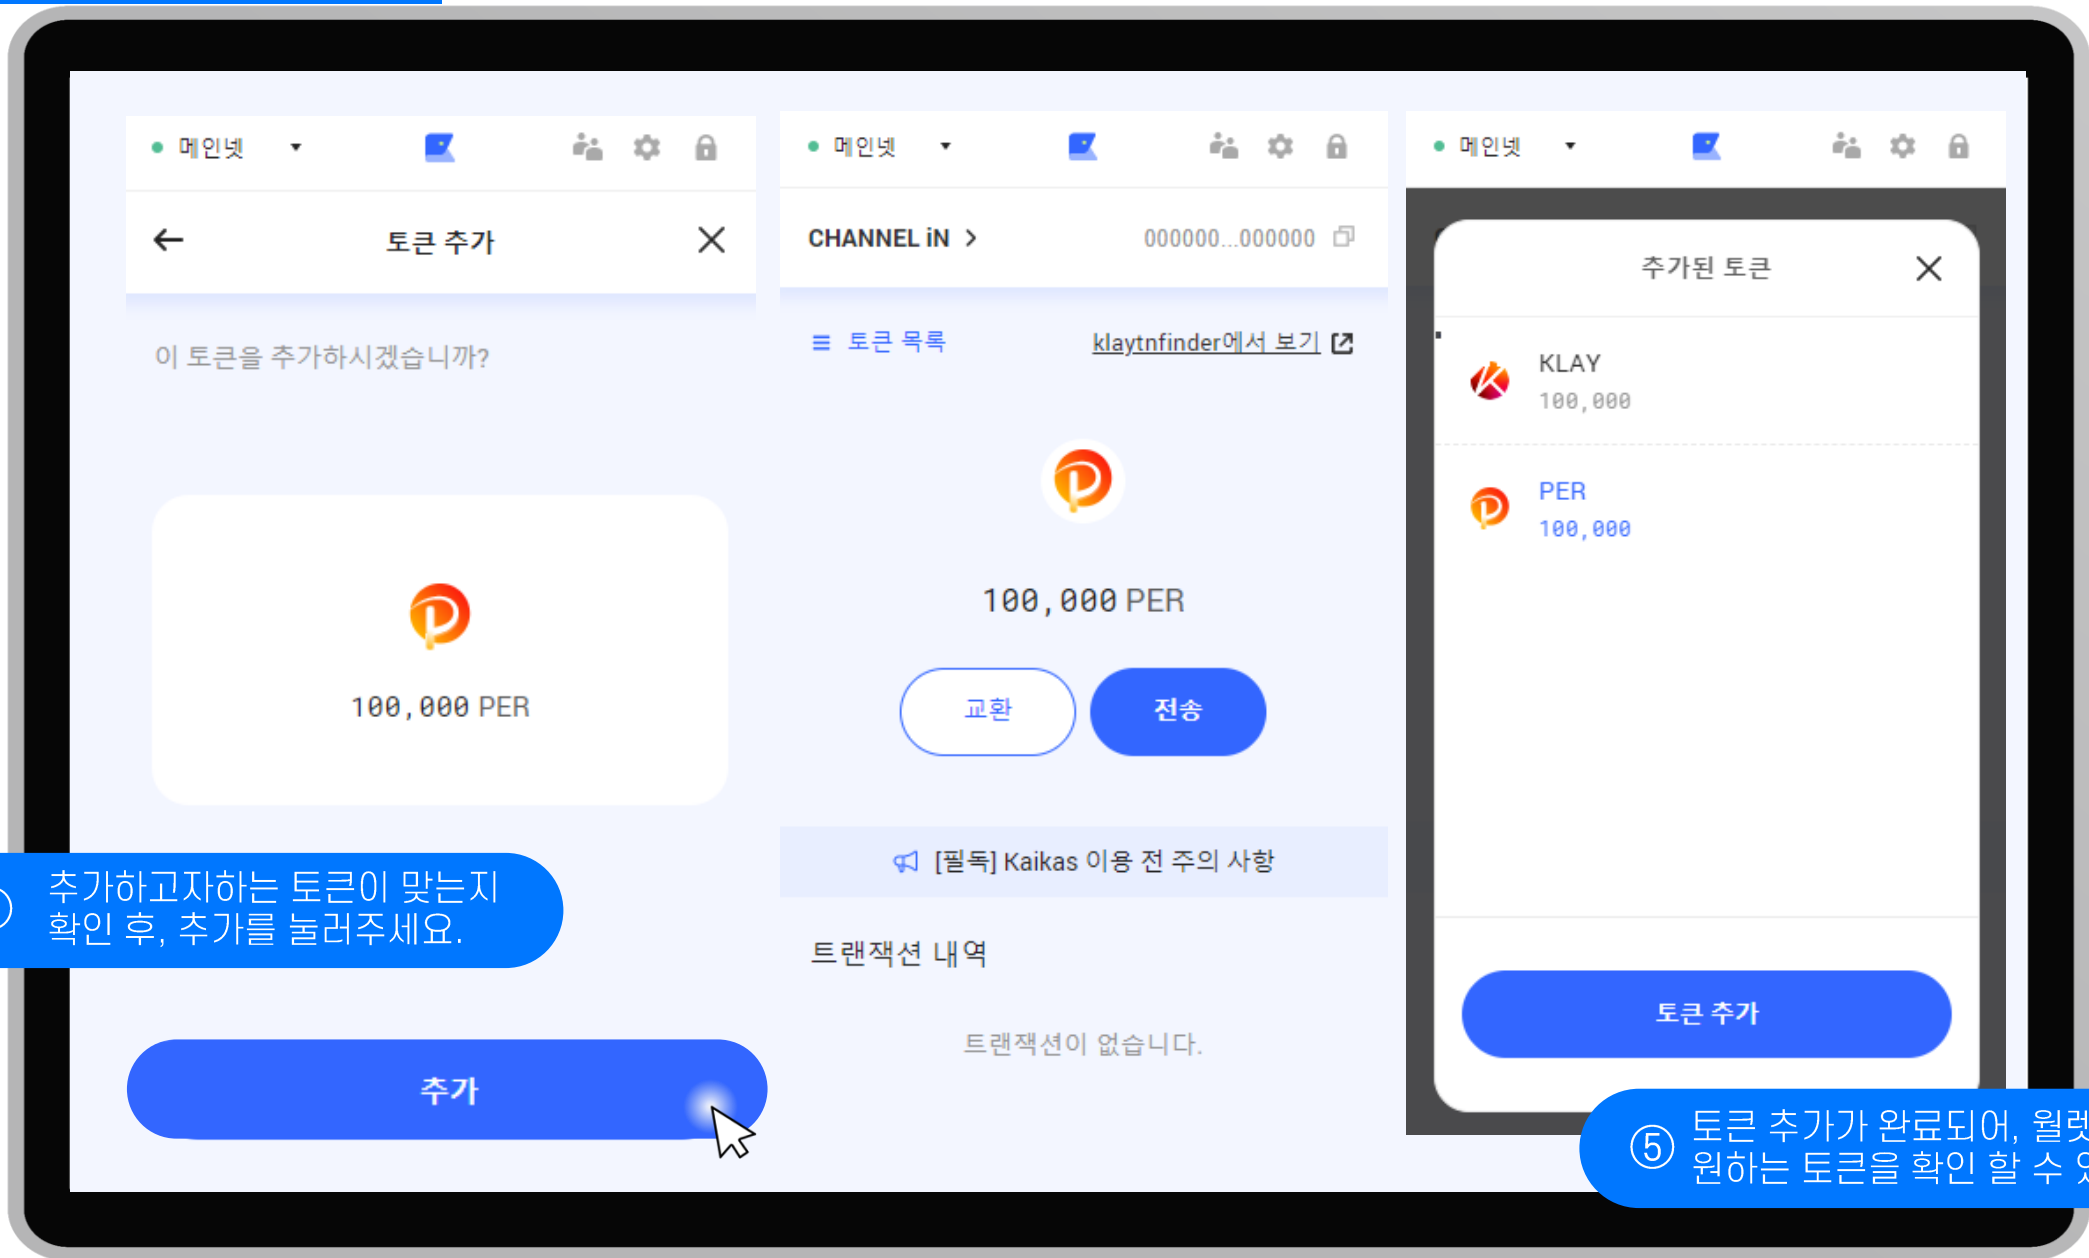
메인넷

토큰 추가

이 토큰을 추가하시겠습니까?

100,000 PER

추가하고자하는 토큰이 맞는지 확인 후, 추가를 눌러주세요.

추가

메인넷

CHANNEL iN >

000000...000000

토큰 목록

klaytnfinder에서 보기

100,000 PER

교환

전송

[필독] Kaikas 이용 전 주의 사항

트랜잭션 내역

트랜잭션이 없습니다.

메인넷

추가된 토큰

KLAY
100,000

PER
100,000

토큰 추가

⑤ 토큰 추가가 완료되어, 월렛 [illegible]
원하는 토큰을 확인 할 수 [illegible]